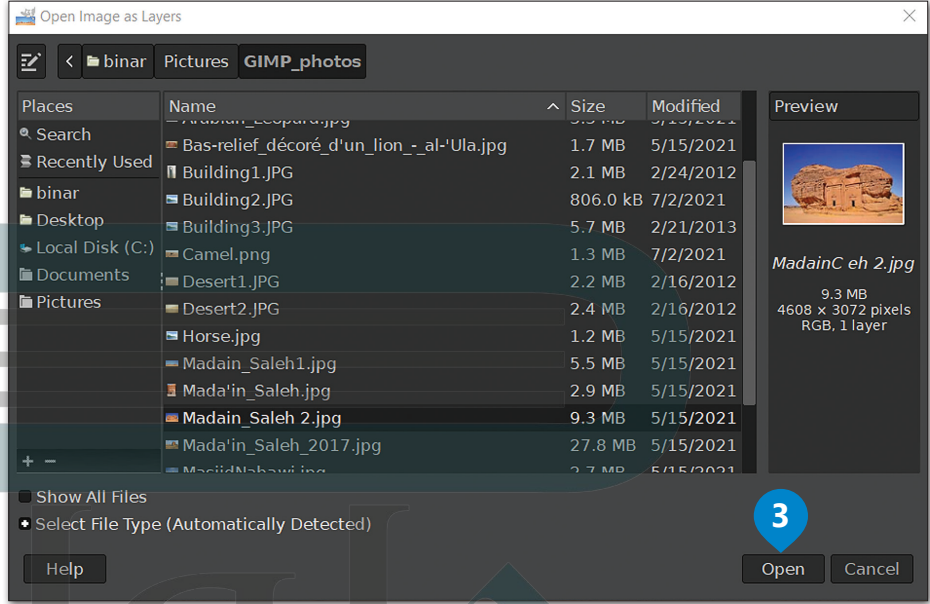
Open Image as Layers

binar Pictures GIMP_photos

Places
Search
Recently Used
binar
Desktop
Local Disk (C:)
Documents
Pictures

+ −

| Name | Size | Modified |
|---|---|---|
| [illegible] | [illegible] | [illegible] |
| Bas-relief_décoré_d'un_lion_-_al-'Ula.jpg | 1.7 MB | 5/15/2021 |
| Building1.JPG | 2.1 MB | 2/24/2012 |
| Building2.JPG | 806.0 kB | 7/2/2021 |
| Building3.JPG | 5.7 MB | 2/21/2013 |
| Camel.png | 1.3 MB | 7/2/2021 |
| Desert1.JPG | 2.2 MB | 2/16/2012 |
| Desert2.JPG | 2.4 MB | 2/16/2012 |
| Horse.jpg | 1.2 MB | 5/15/2021 |
| Madain_Saleh1.jpg | 5.5 MB | 5/15/2021 |
| Mada'in_Saleh.jpg | 2.9 MB | 5/15/2021 |
| Madain_Saleh 2.jpg | 9.3 MB | 5/15/2021 |
| Mada'in_Saleh_2017.jpg | 27.8 MB | 5/15/2021 |
| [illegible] | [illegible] | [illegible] |

Preview

MadainC eh 2.jpg
9.3 MB
4608 × 3072 pixels
RGB, 1 layer

Show All Files
Select File Type (Automatically Detected)

3

Help
Open
Cancel